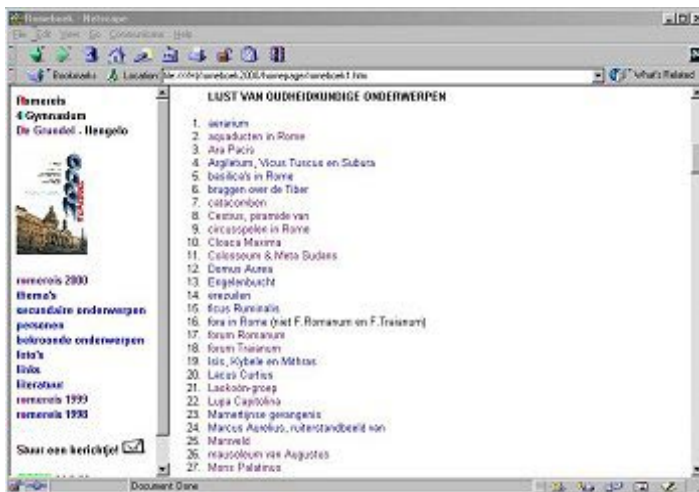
Romeboek - Netscape

File Edit View Go Communicator Help

Bookmarks Location: file:///D|/romeboek2000/homepage/romeboek1.htm What's Related

Romereis
4 Gymnasium
De Grundel - Hengelo

romereis 2000
thema's
secundaire onderwerpen
personen
bekroonde onderwerpen
foto's
links
literatuur
romereis 1999
romereis 1998

Stuur een berichtje!

LIJST VAN OUDHEIDKUNDIGE ONDERWERPEN

1. aerarium
2. aquaducten in Rome
3. Ara Pacis
4. Argiletum, Vicus Tuscus en Subura
5. basilica's in Rome
6. bruggen over de Tiber
7. catacomben
8. Cestius, piramide van
9. circuspelen in Rome
10. Cloaca Maxima
11. Colosseum & Meta Sudans
12. Domus Aurea
13. Engelenburcht
14. exedra
15. ficus Ruminalis
16. fora in Rome (niet F.Romanum en F.Traianum)
17. forum Romanum
18. forum Traianum
19. Isis, Kybele en Mithras
20. Lacus Curtius
21. Laokoön-groep
22. Lupa Capitolina
23. Mamertijnse gevangenis
24. Marcus Aurelius, ruiterstandbeeld van
25. Marsveld
26. mausoleum van Augustus
27. Mons Palatinus

Document: Done